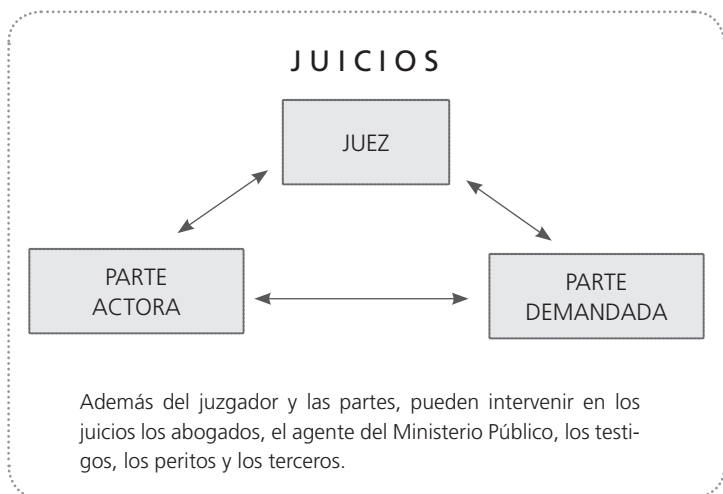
JUICIOS

JUEZ

PARTE ACTORA

PARTE DEMANDADA

Además del juzgador y las partes, pueden intervenir en los juicios los abogados, el agente del Ministerio Público, los testigos, los peritos y los terceros.